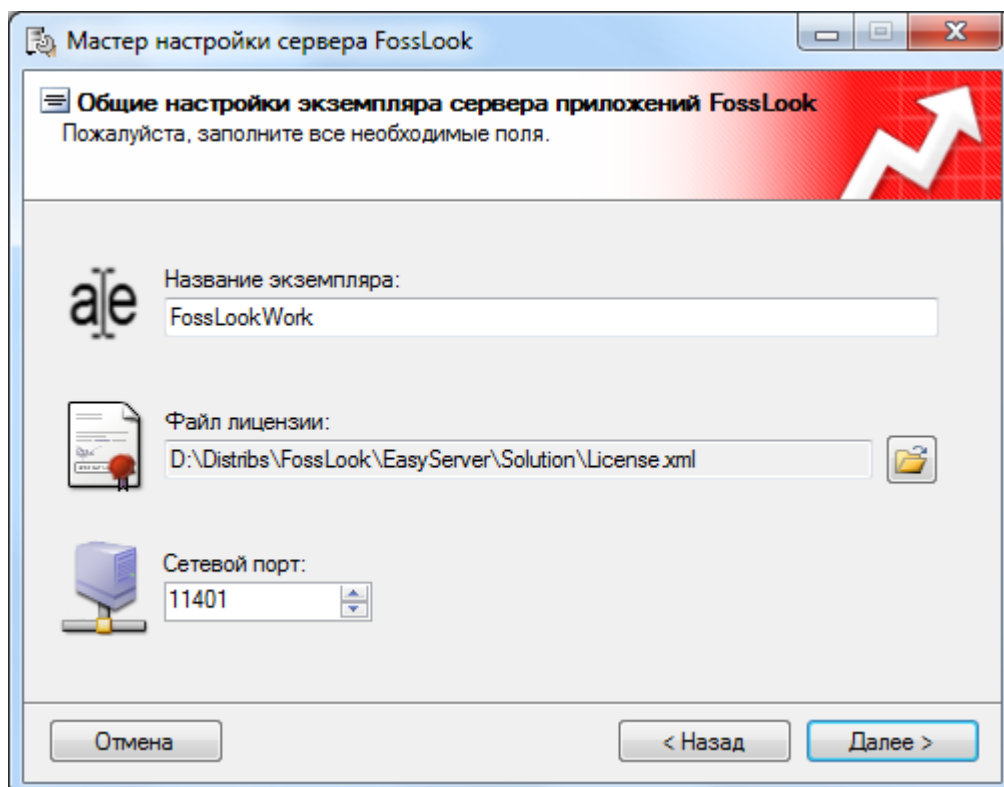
Мастер настройки сервера FossLook

Общие настройки экземпляра сервера приложений FossLook
Пожалуйста, заполните все необходимые поля.

Название экземпляра:
FossLookWork

Файл лицензии:
D:\Distribs\FossLook\EasyServer\Solution\License.xml

Сетевой порт:
11401

Отмена
< Назад
Далее >